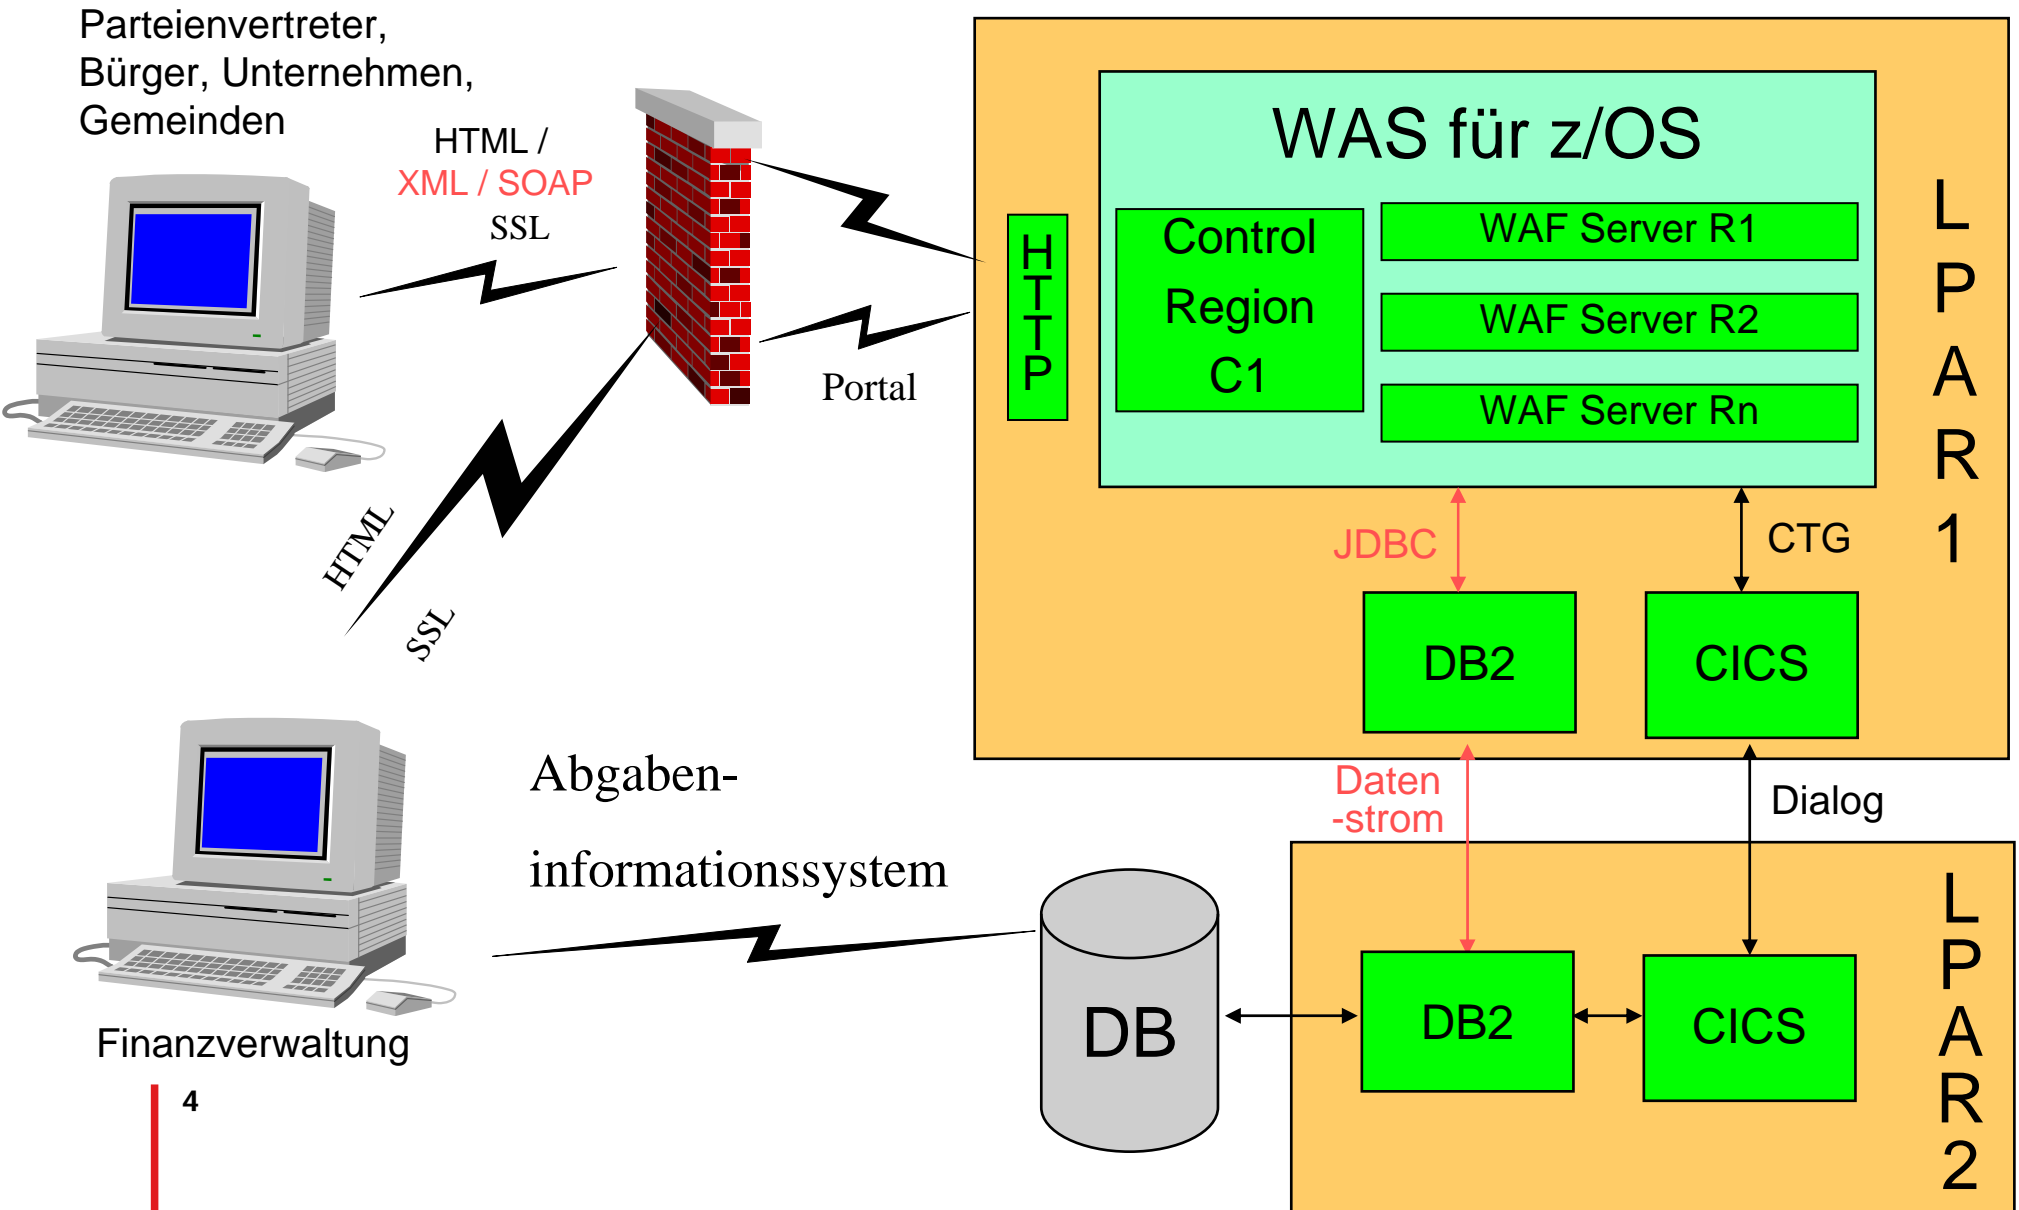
Parteienvertreter, Bürger, Unternehmen, Gemeinden

HTML /
XML / SOAP
SSL

Portal

HTML
SSL

WAS für z/OS

HTTP

Control Region C1

WAF Server R1

WAF Server R2

WAF Server Rn

LPAR1

JDBC

CTG

DB2

CICS

Abgaben-informationssystem

Daten-strom

Dialog

DB

DB2

CICS

LPAR2

Finanzverwaltung

4